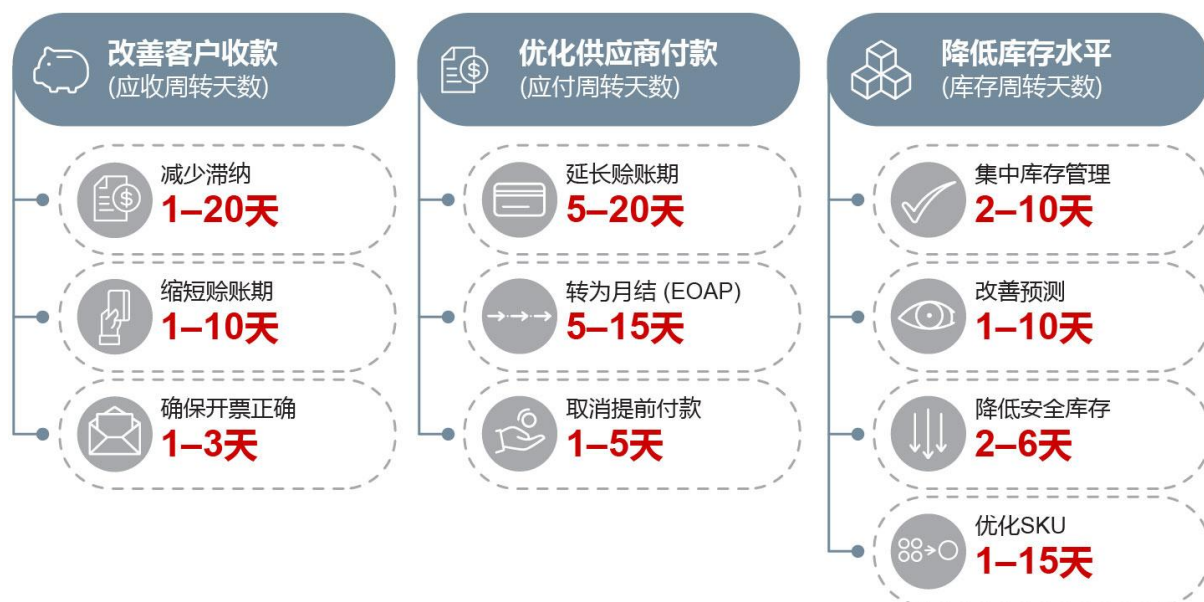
改善客户收款
(应收周转天数)

减少滞纳
1–20天

缩短赊账期
1–10天

确保开票正确
1–3天

优化供应商付款
(应付周转天数)

延长赊账期
5–20天

转为月结 (EOAP)
5–15天

取消提前付款
1–5天

降低库存水平
(库存周转天数)

集中库存管理
2–10天

改善预测
1–10天

降低安全库存
2–6天

优化SKU
1–15天